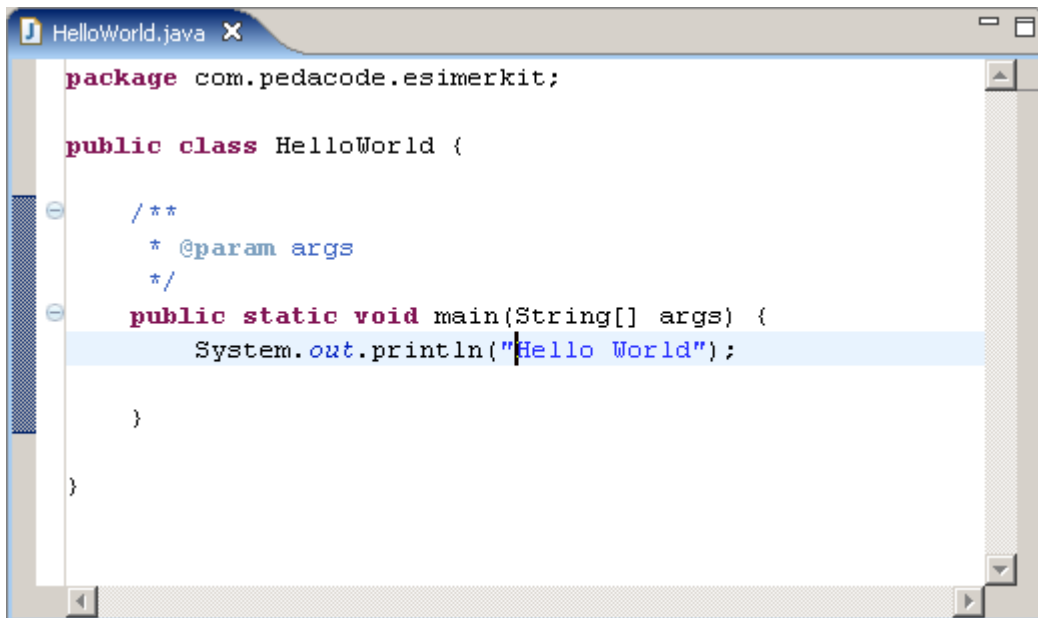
HelloWorld.java

package com.pedacode.esimerkit;

public class HelloWorld {

    /**
     * @param args
     */
    public static void main(String[] args) {
        System.out.println("Hello World");

    }

}